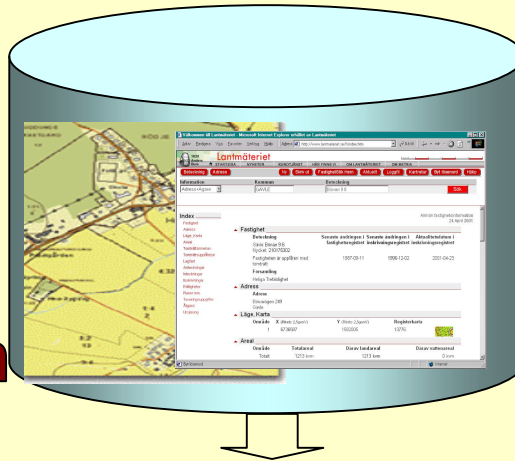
Välkommen till Lantmäteriet - Microsoft Internet Explorer erhållet av Lantmäteriet

Arkiv Redigera Visa Favoriter Verktyg Hjälp

Adress http://www.lantmateriet.se/

Lantmäteriet

Beteckning Adress Ny Skriv ut Fastighet/Nät Hem Aktuellt Loggut Kontakter Byt lösenord Hjälp

Information Kommun Beteckning

Sök

Index

Fastighet
Adress
Läge, Karta
Areal
Taxeringsuppgifter
Lagfart
Inteckningar
Rättigheter
Åtgärder
Ursprung

Fastighet

Beteckning

Senaste ändringen i fastighetsregistret

Senaste ändringen i inskrivningsregistret

Aktualitetsdatum i inskrivningsregistret

1997-09-11

1998-12-02

2001-04-23

Församling

Adress

Läge, Karta

Område

X

Y

Registerkarta

1

Areal

Område

Totalareal

Därav landareal

Därav vattenareal

Totalt

1213 kvm

1213 kvm

0 kvm

Internet